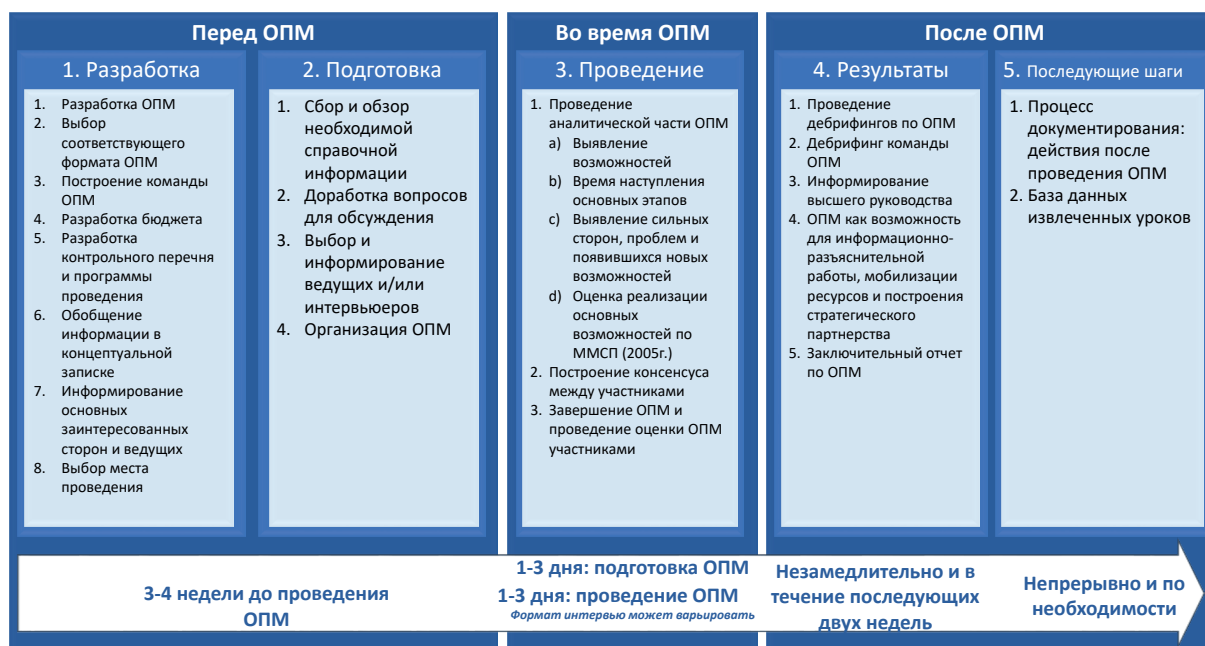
Перед ОПМ

1. Разработка

1. Разработка ОПМ
2. Выбор соответствующего формата ОПМ
3. Построение команды ОПМ
4. Разработка бюджета
5. Разработка контрольного перечня и программы проведения
6. Обобщение информации в концептуальной записке
7. Информирование основных заинтересованных сторон и ведущих
8. Выбор места проведения

2. Подготовка

1. Сбор и обзор необходимой справочной информации
2. Доработка вопросов для обсуждения
3. Выбор и информирование ведущих и/или интервьюеров
4. Организация ОПМ

Во время ОПМ

3. Проведение

1. Проведение аналитической части ОПМ
a) Выявление возможностей
b) Время наступления основных этапов
c) Выявление сильных сторон, проблем и появившихся новых возможностей
d) Оценка реализации основных возможностей по ММСП (2005г.)
2. Построение консенсуса между участниками
3. Завершение ОПМ и проведение оценки ОПМ участниками

После ОПМ

4. Результаты

1. Проведение дебрифингов по ОПМ
2. Дебрифинг команды ОПМ
3. Информирование высшего руководства
4. ОПМ как возможность для информационно-разъяснительной работы, мобилизации ресурсов и построения стратегического партнерства
5. Заключительный отчет по ОПМ

5. Последующие шаги

1. Процесс документирования: действия после проведения ОПМ
2. База данных извлеченных уроков

3-4 недели до проведения ОПМ

1-3 дня: подготовка ОПМ
1-3 дня: проведение ОПМ
Формат интервью может варьировать

Незамедлительно и в течение последующих двух недель

Непрерывно и по необходимости